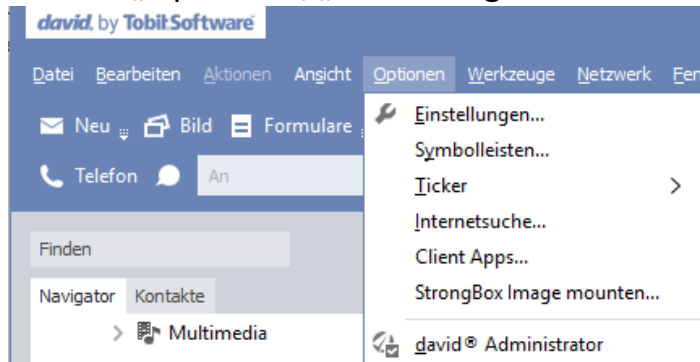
david. by Tobit.Software

Datei Bearbeiten Aktionen Ansicht Optionen Werkzeuge Netzwerk Fen

Neu Bild Formulare

Telefon An

Finden

Navigator Kontakte

Multimedia

Einstellungen...
Symbolleisten...
Ticker
Internetsuche...
Client Apps...
StrongBox Image mounten...
david® Administrator